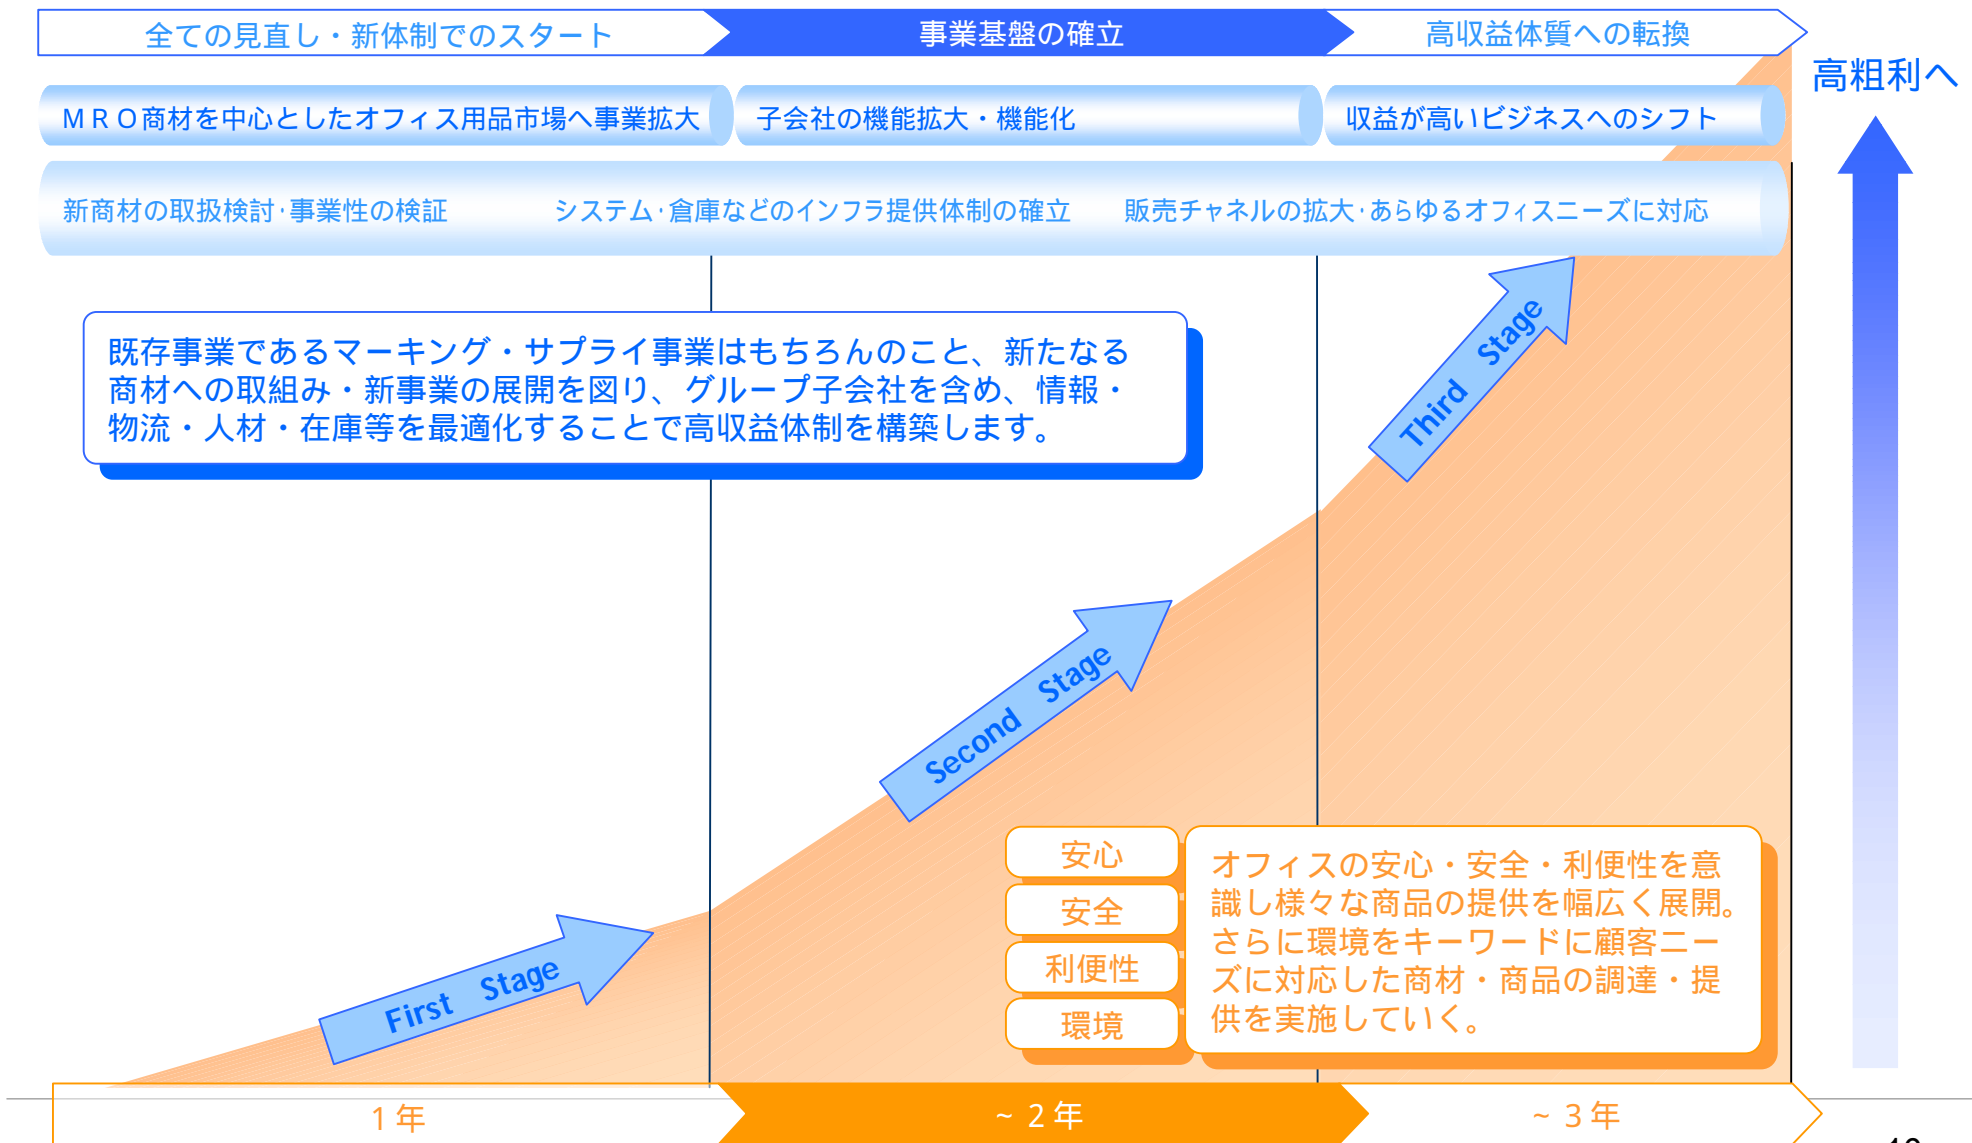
全ての見直し・新体制でのスタート
事業基盤の確立
高収益体質への転換

高粗利へ

ＭＲＯ商材を中心としたオフィス用品市場へ事業拡大
子会社の機能拡大・機能化
収益が高いビジネスへのシフト

新商材の取扱検討･事業性の検証
システム･倉庫などのインフラ提供体制の確立
販売チャネルの拡大･あらゆるオフィスニーズに対応

既存事業であるマーキング・サプライ事業はもちろんのこと、新たなる商材への取組み・新事業の展開を図り、グループ子会社を含め、情報・物流・人材・在庫等を最適化することで高収益体制を構築します。

Third Stage

Second Stage

First Stage

安心
安全
利便性
環境

オフィスの安心・安全・利便性を意識し様々な商品の提供を幅広く展開。さらに環境をキーワードに顧客ニーズに対応した商材・商品の調達・提供を実施していく。

１年
～２年
～３年